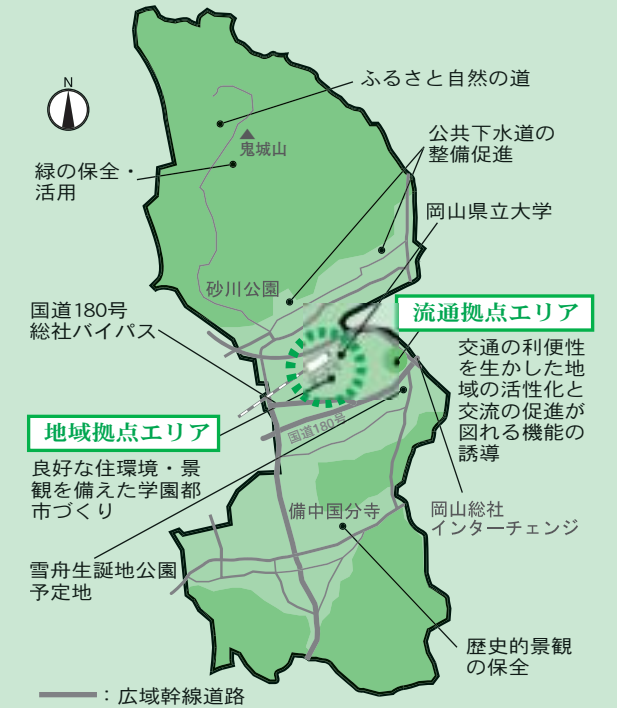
N

ふるさと自然の道

鬼城山

公共下水道の整備促進

緑の保全・活用

岡山県立大学

砂川公園

国道180号総社バイパス

流通拠点エリア

交通の利便性を生かした地域の活性化と交流の促進が図れる機能の誘導

地域拠点エリア

国道180号

良好な住環境・景観を備えた学園都市づくり

備中国分寺

岡山総社インターチェンジ

雪舟生誕地公園予定地

歴史的景観の保全

：広域幹線道路